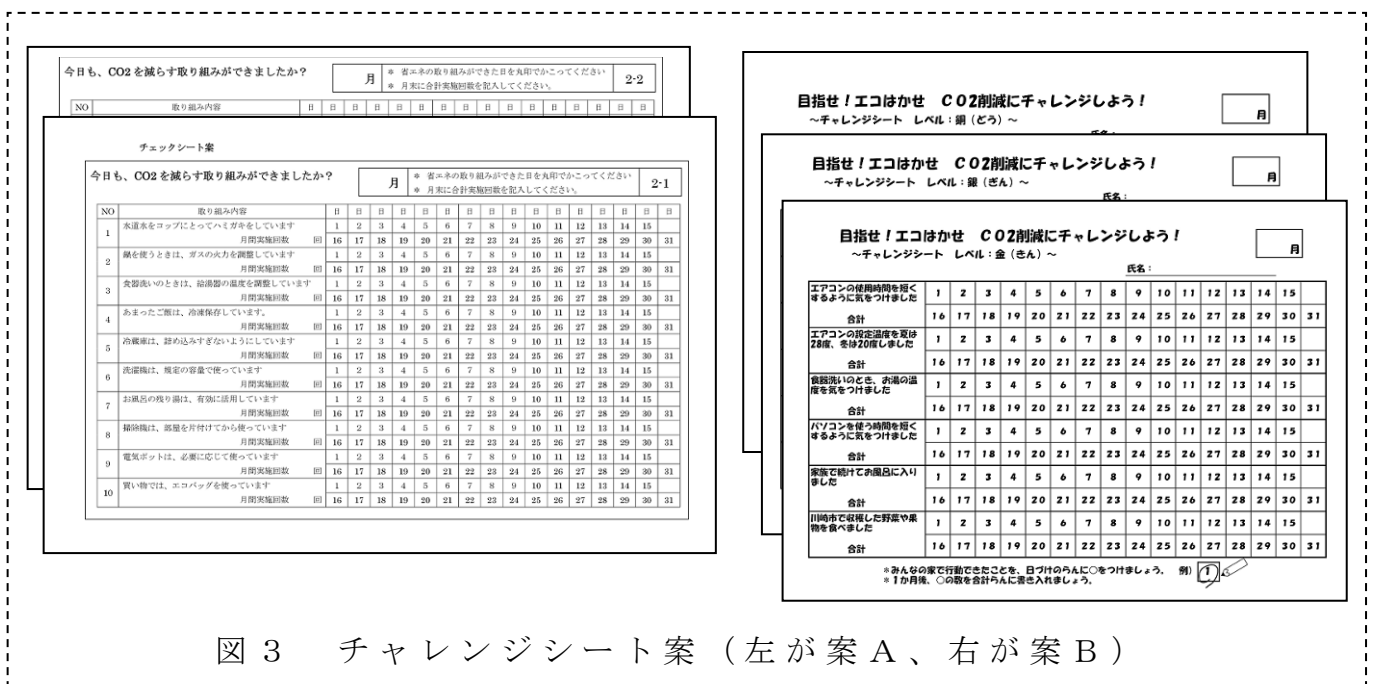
今日も、CO2を減らす取り組みができましたか？

月

＊ 省エネの取り組みができた日を丸印でかこってください
＊ 月末に合計実施回数を記入してください。

2-2

NO 取り組み内容 日 日 日 日 日 日 日 日 日 日 日 日 日 日 日 日

チェックシート案

今日も、CO2を減らす取り組みができましたか？

月

＊ 省エネの取り組みができた日を丸印でかこってください
＊ 月末に合計実施回数を記入してください。

2-1

| NO | 取り組み内容 | | 日 | 日 | 日 | 日 | 日 | 日 | 日 | 日 | 日 | 日 | 日 | 日 | 日 | 日 | 日 | 日 |
|---|---|---|---|---|---|---|---|---|---|---|---|---|---|---|---|---|---|---|
| 1 | 水道水をコップにとってハミガキをしています | | 1 | 2 | 3 | 4 | 5 | 6 | 7 | 8 | 9 | 10 | 11 | 12 | 13 | 14 | 15 | |
| | 月間実施回数 | 回 | 16 | 17 | 18 | 19 | 20 | 21 | 22 | 23 | 24 | 25 | 26 | 27 | 28 | 29 | 30 | 31 |
| 2 | 鍋を使うときは、ガスの火力を調整しています | | 1 | 2 | 3 | 4 | 5 | 6 | 7 | 8 | 9 | 10 | 11 | 12 | 13 | 14 | 15 | |
| | 月間実施回数 | 回 | 16 | 17 | 18 | 19 | 20 | 21 | 22 | 23 | 24 | 25 | 26 | 27 | 28 | 29 | 30 | 31 |
| 3 | 食器洗いのときは、給湯器の温度を調整しています | | 1 | 2 | 3 | 4 | 5 | 6 | 7 | 8 | 9 | 10 | 11 | 12 | 13 | 14 | 15 | |
| | 月間実施回数 | 回 | 16 | 17 | 18 | 19 | 20 | 21 | 22 | 23 | 24 | 25 | 26 | 27 | 28 | 29 | 30 | 31 |
| 4 | あまったご飯は、冷凍保存しています。 | | 1 | 2 | 3 | 4 | 5 | 6 | 7 | 8 | 9 | 10 | 11 | 12 | 13 | 14 | 15 | |
| | 月間実施回数 | 回 | 16 | 17 | 18 | 19 | 20 | 21 | 22 | 23 | 24 | 25 | 26 | 27 | 28 | 29 | 30 | 31 |
| 5 | 冷蔵庫は、詰め込みすぎないようにしています | | 1 | 2 | 3 | 4 | 5 | 6 | 7 | 8 | 9 | 10 | 11 | 12 | 13 | 14 | 15 | |
| | 月間実施回数 | 回 | 16 | 17 | 18 | 19 | 20 | 21 | 22 | 23 | 24 | 25 | 26 | 27 | 28 | 29 | 30 | 31 |
| 6 | 洗濯機は、規定の容量で使っています | | 1 | 2 | 3 | 4 | 5 | 6 | 7 | 8 | 9 | 10 | 11 | 12 | 13 | 14 | 15 | |
| | 月間実施回数 | 回 | 16 | 17 | 18 | 19 | 20 | 21 | 22 | 23 | 24 | 25 | 26 | 27 | 28 | 29 | 30 | 31 |
| 7 | お風呂の残り湯は、有効に活用しています | | 1 | 2 | 3 | 4 | 5 | 6 | 7 | 8 | 9 | 10 | 11 | 12 | 13 | 14 | 15 | |
| | 月間実施回数 | 回 | 16 | 17 | 18 | 19 | 20 | 21 | 22 | 23 | 24 | 25 | 26 | 27 | 28 | 29 | 30 | 31 |
| 8 | 掃除機は、部屋を片付けてから使っています | | 1 | 2 | 3 | 4 | 5 | 6 | 7 | 8 | 9 | 10 | 11 | 12 | 13 | 14 | 15 | |
| | 月間実施回数 | 回 | 16 | 17 | 18 | 19 | 20 | 21 | 22 | 23 | 24 | 25 | 26 | 27 | 28 | 29 | 30 | 31 |
| 9 | 電気ポットは、必要に応じて使っています | | 1 | 2 | 3 | 4 | 5 | 6 | 7 | 8 | 9 | 10 | 11 | 12 | 13 | 14 | 15 | |
| | 月間実施回数 | 回 | 16 | 17 | 18 | 19 | 20 | 21 | 22 | 23 | 24 | 25 | 26 | 27 | 28 | 29 | 30 | 31 |
| 10 | 買い物では、エコバッグを使っています | | 1 | 2 | 3 | 4 | 5 | 6 | 7 | 8 | 9 | 10 | 11 | 12 | 13 | 14 | 15 | |
| | 月間実施回数 | 回 | 16 | 17 | 18 | 19 | 20 | 21 | 22 | 23 | 24 | 25 | 26 | 27 | 28 | 29 | 30 | 31 |

目指せ！エコはかせ　CO2削減にチャレンジしよう！
～チャレンジシート　レベル：銅（どう）～
月
氏名：

目指せ！エコはかせ　CO2削減にチャレンジしよう！
～チャレンジシート　レベル：銀（ぎん）～
月
氏名：

目指せ！エコはかせ　CO2削減にチャレンジしよう！
～チャレンジシート　レベル：金（きん）～
月
氏名：

| | | | | | | | | | | | | | | | | |
|---|---|---|---|---|---|---|---|---|---|---|---|---|---|---|---|---|
| エアコンの使用時間を短くするように気をつけました | 1 | 2 | 3 | 4 | 5 | 6 | 7 | 8 | 9 | 10 | 11 | 12 | 13 | 14 | 15 | |
| 合計 | 16 | 17 | 18 | 19 | 20 | 21 | 22 | 23 | 24 | 25 | 26 | 27 | 28 | 29 | 30 | 31 |
| エアコンの設定温度を夏は28度、冬は20度しました | 1 | 2 | 3 | 4 | 5 | 6 | 7 | 8 | 9 | 10 | 11 | 12 | 13 | 14 | 15 | |
| 合計 | 16 | 17 | 18 | 19 | 20 | 21 | 22 | 23 | 24 | 25 | 26 | 27 | 28 | 29 | 30 | 31 |
| 食器洗いのとき、お湯の温度を気をつけました | 1 | 2 | 3 | 4 | 5 | 6 | 7 | 8 | 9 | 10 | 11 | 12 | 13 | 14 | 15 | |
| 合計 | 16 | 17 | 18 | 19 | 20 | 21 | 22 | 23 | 24 | 25 | 26 | 27 | 28 | 29 | 30 | 31 |
| パソコンを使う時間を短くするように気をつけました | 1 | 2 | 3 | 4 | 5 | 6 | 7 | 8 | 9 | 10 | 11 | 12 | 13 | 14 | 15 | |
| 合計 | 16 | 17 | 18 | 19 | 20 | 21 | 22 | 23 | 24 | 25 | 26 | 27 | 28 | 29 | 30 | 31 |
| 家族で続けてお風呂に入りました | 1 | 2 | 3 | 4 | 5 | 6 | 7 | 8 | 9 | 10 | 11 | 12 | 13 | 14 | 15 | |
| 合計 | 16 | 17 | 18 | 19 | 20 | 21 | 22 | 23 | 24 | 25 | 26 | 27 | 28 | 29 | 30 | 31 |
| 川崎市で収穫した野菜や果物を食べました | 1 | 2 | 3 | 4 | 5 | 6 | 7 | 8 | 9 | 10 | 11 | 12 | 13 | 14 | 15 | |
| 合計 | 16 | 17 | 18 | 19 | 20 | 21 | 22 | 23 | 24 | 25 | 26 | 27 | 28 | 29 | 30 | 31 |

＊みんなの家で行動できたことを、日づけのらんに○をつけましょう。　例）1
＊１か月後、○の数を合計らんに書き入れましょう。

図３　チャレンジシート案（左が案Ａ、右が案Ｂ）